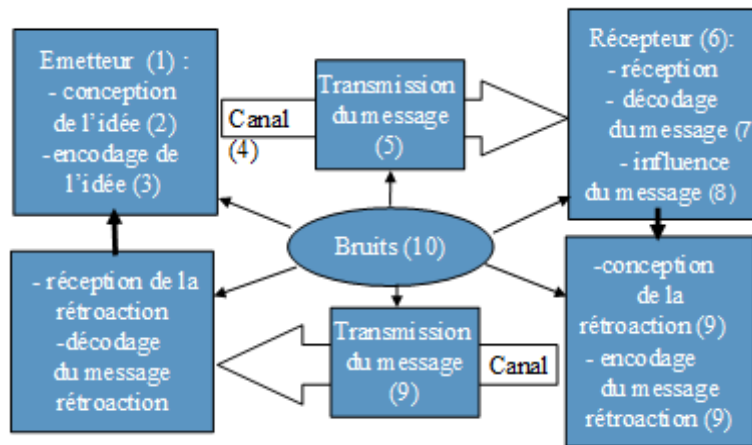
Emetteur (1) :
- conception de l'idée (2)
-encodage de l'idée (3)

Canal (4)

Transmission du message (5)

Récepteur (6):
- réception
- décodage du message (7
- influence du message (8)

Bruits (10)

- réception de la rétroaction
-décodage du message rétroaction

Transmission du message (9)

Canal

-conception de la rétroaction (9)
- encodage du message rétroaction (9)